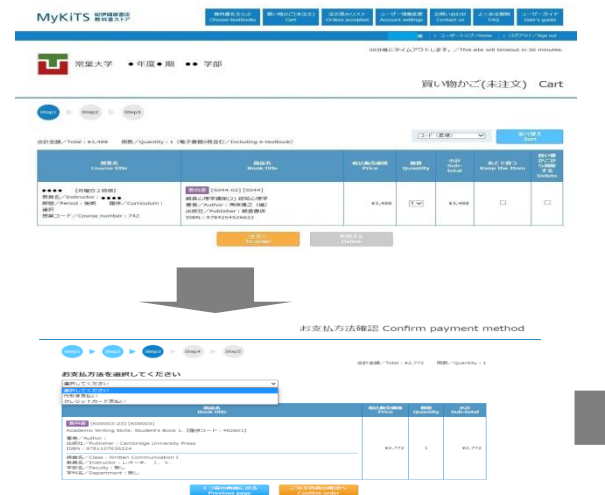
MyKiTS 紀伊國屋書店 教科書ストア

教科書をさがす Choose textbooks | 買い物かご(未注文) Cart | 注文済みリスト Orders accepted | ユーザー情報変更 Account settings | お問い合わせ Contact us | よくある質問 FAQ | ユーザーガイド User's guide

ユーザートップ/Home | ログアウト/Sign out

30分後にタイムアウトします。/This site will timeout in 30 minutes.

常葉大学 ● 年度 ● 期 ●● 学部

買い物かご(未注文) Cart

Step1 Step2 Step3

コード(昇順)

並べ替え Sort

合計金額/Total：¥3,488 冊数/Quantity：1 (電子書籍(※)含む/Including e-textbook)

| 授業名 Course title | 商品名 Book title | 税込販売価格 Price | 冊数 Quantity | 小計 Sub-total | 有ると買う Keep the item | 買い物かごから削除する Delete |
|---|---|---|---|---|---|---|
| ●●●● 【月曜日2時限】 教員名/Instructor：●●●● 期間/Period：後期 履修/Curriculum：選択 授業コード/Course number：742 | 教科書 [5044-02] [5044] 新高心理学講座[2] 認知心理学 著者/Author：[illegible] 出版社/Publisher：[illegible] ISBN：9784254526622 | ¥3,488 | 1 | ¥3,488 | | |

注文へ To order

削除する Delete

お支払方法確認 Confirm payment method

Step1 Step2 Step3 Step4 Step5

合計金額/Total：¥2,772 冊数/Quantity：1

お支払方法を選択してください

選択してください
選択してください
代引金支払い
クレジットカード支払い

| 商品名 Book title | 税込販売価格 Price | 冊数 Quantity | 小計 Sub-total |
|---|---|---|---|
| 教科書 [K00003-23] [K00003] Academic Writing Skills: Student's Book 1 【授業コード：402601】 著者/Author： 出版社/Publisher：Cambridge University Press ISBN：9781107636224 授業名/Class：Written Communication I 教員名/Instructor：レオーネ、J. V. 学部名/Faculty：無し 学科名/Department：無し | ¥2,772 | 1 | ¥2,772 |

1つ前の画面に戻る Previous page

ご注文内容の確認へ Confirm order